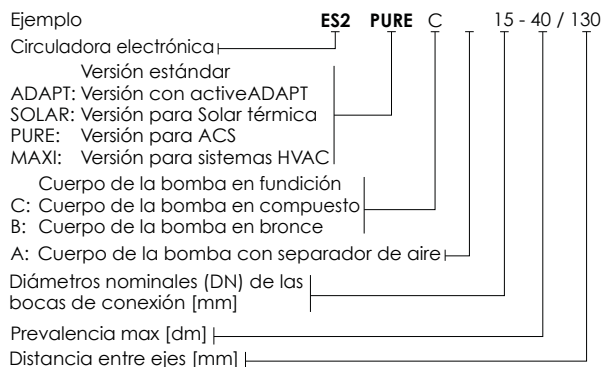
Ejemplo ES2 PURE C 15 - 40 / 130

Circuladora electrónica

Versión estándar
ADAPT: Versión con activeADAPT
SOLAR: Versión para Solar térmica
PURE: Versión para ACS
MAXI: Versión para sistemas HVAC

Cuerpo de la bomba en fundición
C: Cuerpo de la bomba en compuesto
B: Cuerpo de la bomba en bronce

A: Cuerpo de la bomba con separador de aire

Diámetros nominales (DN) de las bocas de conexión [mm]

Prevalencia max [dm]

Distancia entre ejes [mm]